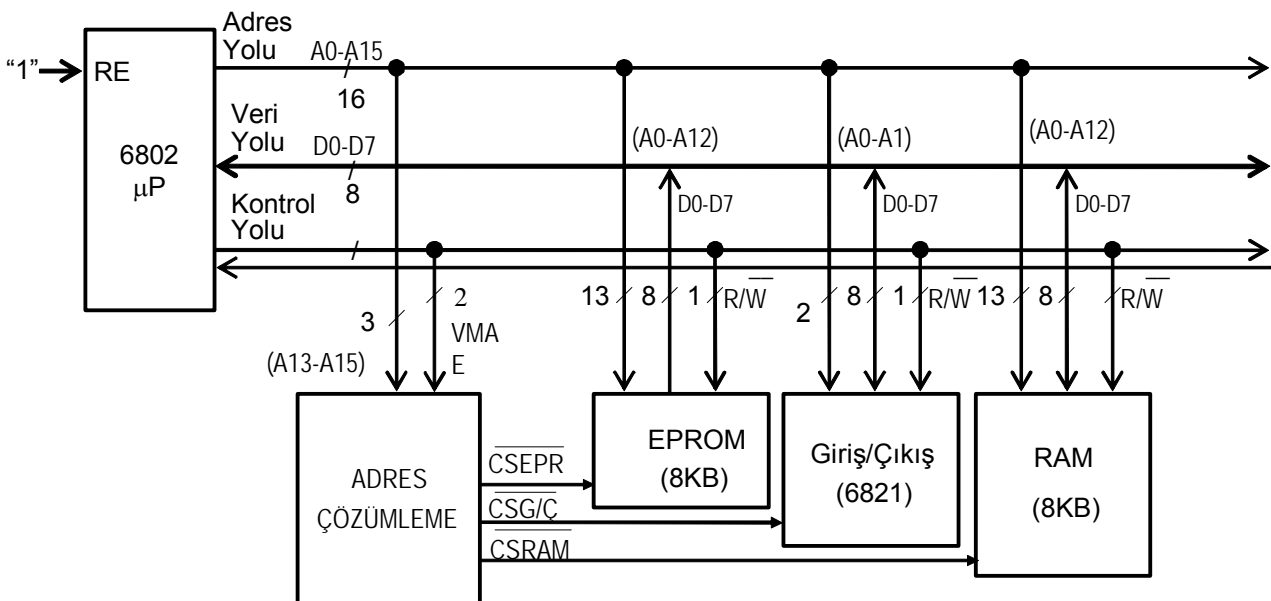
"1" RE

6802
$\mu$P

Adres Yolu
A0-A15
16

Veri Yolu
D0-D7
8

Kontrol Yolu

(A0-A12)
D0-D7

(A0-A1)
D0-D7

(A0-A12)
D0-D7

3
2
VMA
E
(A13-A15)

13
8
1
$R/\overline{W}$

2
8
1
$R/\overline{W}$

13
8
$R/\overline{W}$

ADRES ÇÖZÜMLEME

$\overline{CSEPR}$
$\overline{CSG/Ç}$
$\overline{CSRAM}$

EPROM
(8KB)

Giriş/Çıkış
(6821)

RAM
(8KB)